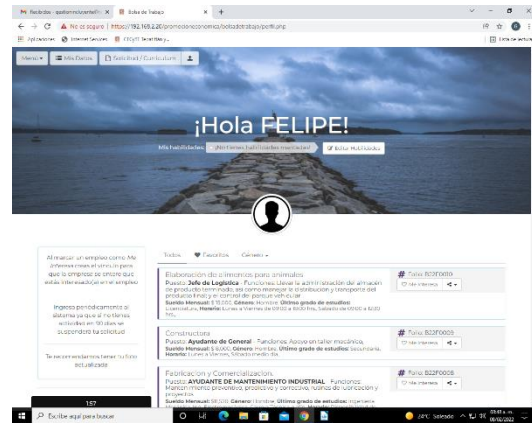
Recibidos - ipalomino@zamfin... × Bolsa de Trabajo × +

← → C ▲ No es seguro | https://192.168.2.26/promocioneconomica/bolsadetrabajo/perfil.php

Aplicaciones Internet Services CECyTE Tecnológico...

Menú ▾ Mis Datos Solicitud / Curriculum

¡Hola FELIPE!

Mis habilidades: ¡No tienes habilidades registradas! Editar Habilidades

Al marcar un empleo como "Me interesa" cheas el área en pase que la empresa se entere que estás interesado(a) en el empleo.

Ingresa periódicamente al sistema ya que si no tienes actividad en 90 días se suspenderá tu solicitud.

Te recomendamos tener tu folio actualizado.

157

Todos ♥ Favoritos Género ▾

Elaboración de alimentos para animales
Puesto: Jefe de Logística - Funciones: Llevar la administración del almacén de producto terminado, así como manejar la distribución y transporte del producto final y el control del parque vehicular.
Sueldo Mensual: $ 15,000. Género: Hombre. Último grado de estudios: Licenciatura. Horario: Lunes a Viernes de 09:00 a 18:00 hrs. Sábado de 09:00 a 13:00 hrs.

# Folio: B22F0010
Me interesa

Constructora
Puesto: Ayudante de General - Funciones: Apoyo en taller mecánica.
Sueldo Mensual: $ 6,000. Género: Hombre. Último grado de estudios: Secundaria. Horario: Lunes a Viernes, Sábado medio día.

# Folio: B22F0009
Me interesa

Fabricación y Comercialización.
Puesto: AYUDANTE DE MANTENIMIENTO INDUSTRIAL - Funciones: Mantenimiento preventivo, productivo y correctivo, rutinas de lubricación y proyectos.
Sueldo Mensual: $8,500. Género: Hombre. Último grado de estudios: Ingeniería

# Folio: B22F0008
Me interesa

Escribe aquí para buscar

24°C Soleado 09:41 a.m. 08/02/2022